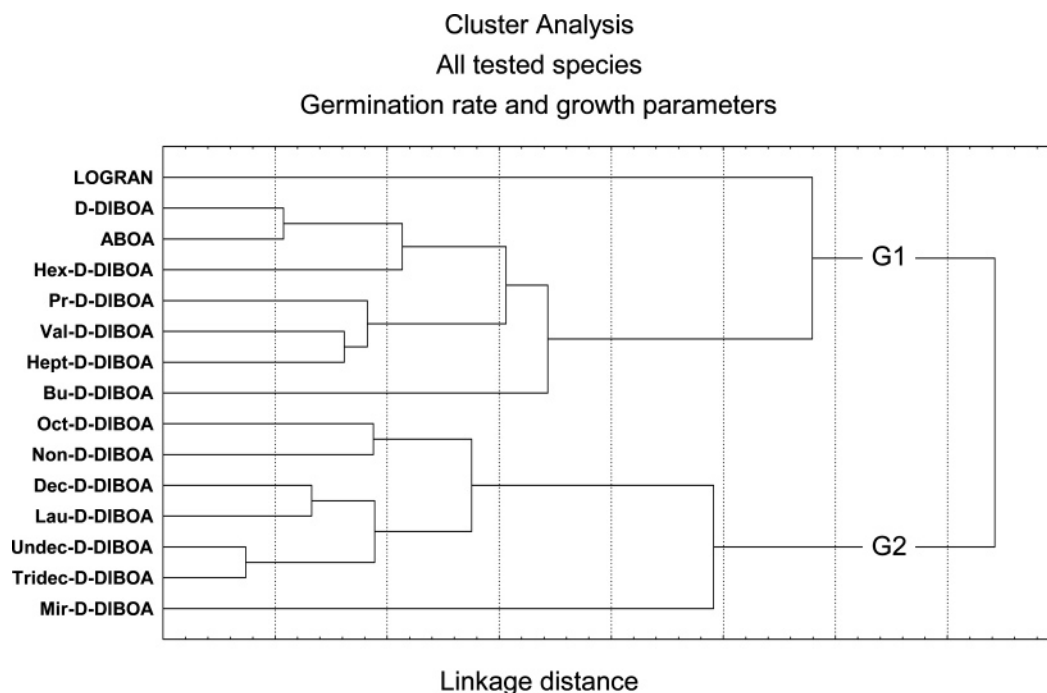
Cluster Analysis
All tested species
Germination rate and growth parameters

LOGRAN
D-DIBOA
ABOA
Hex-D-DIBOA
Pr-D-DIBOA
Val-D-DIBOA
Hept-D-DIBOA
Bu-D-DIBOA
Oct-D-DIBOA
Non-D-DIBOA
Dec-D-DIBOA
Lau-D-DIBOA
Undec-D-DIBOA
Tridec-D-DIBOA
Mir-D-DIBOA

G1
G2

Linkage distance